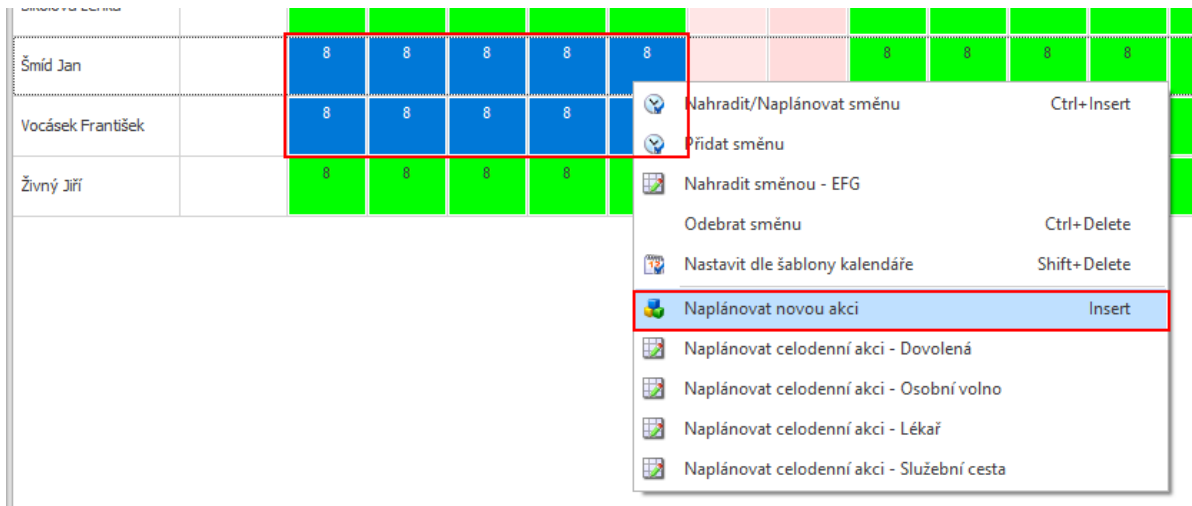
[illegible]

Šmíd Jan 8 8 8 8 8 8 8 8 8

Vocásek František 8 8 8 8

Živný Jiří 8 8 8 8

Nahradit/Naplánovat směnu Ctrl+Insert
Přidat směnu
Nahradit směnou - EFG
Odebrat směnu Ctrl+Delete
Nastavit dle šablony kalendáře Shift+Delete
Naplánovat novou akci Insert
Naplánovat celodenní akci - Dovolená
Naplánovat celodenní akci - Osobní volno
Naplánovat celodenní akci - Lékař
Naplánovat celodenní akci - Služební cesta